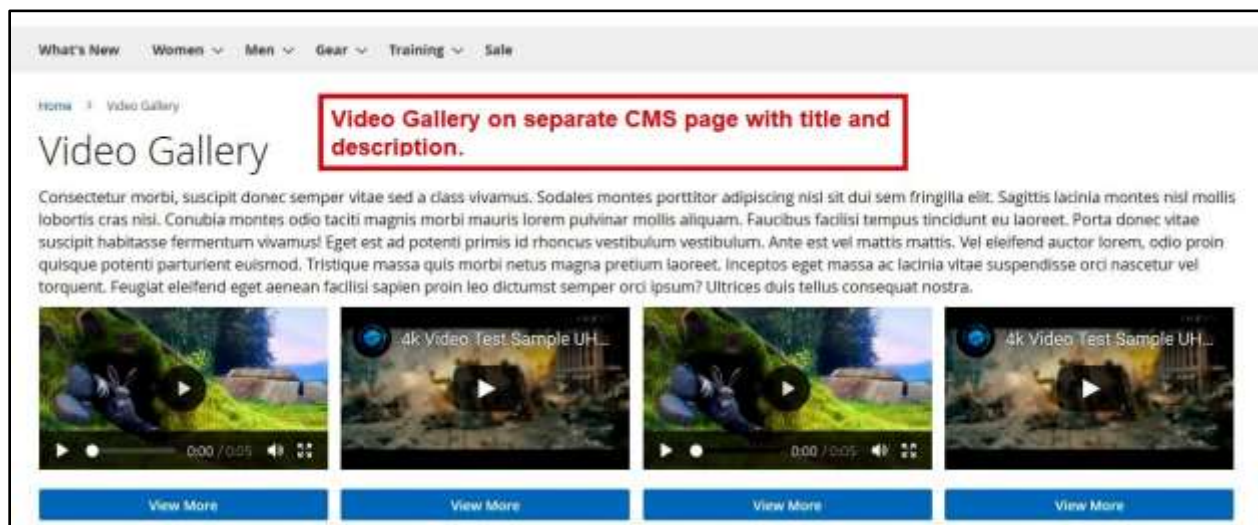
What's New Women ⌄ Men ⌄ Gear ⌄ Training ⌄ Sale

Home > Video Gallery

Video Gallery

Video Gallery on separate CMS page with title and description.

Consectetur morbi, suscipit donec semper vitae sed a class vivamus. Sodales montes porttitor adipiscing nisl sit dui sem fringilla elit. Sagittis lacinia montes nisl mollis lobortis cras nisi. Conubia montes odio taciti magnis morbi mauris lorem pulvinar mollis aliquam. Faucibus facilisi tempus tincidunt eu laoreet. Porta donec vitae suscipit habitasse fermentum vivamus! Eget est ad potenti primis id rhoncus vestibulum vestibulum. Ante est vel mattis mattis. Vel eleifend auctor lorem, odio proin quisque potenti parturient euismod. Tristique massa quis morbi netus magna pretium laoreet. Inceptos eget massa ac lacinia vitae suspendisse orci nascetur vel torquent. Feugiat eleifend eget aenean facilisi sapien proin leo dictumst semper orci ipsum? Ultrices duis tellus consequat nostra.

0:00 / 0:05

4k Video Test Sample UH...

0:00 / 0:05

4k Video Test Sample UH...

View More

View More

View More

View More